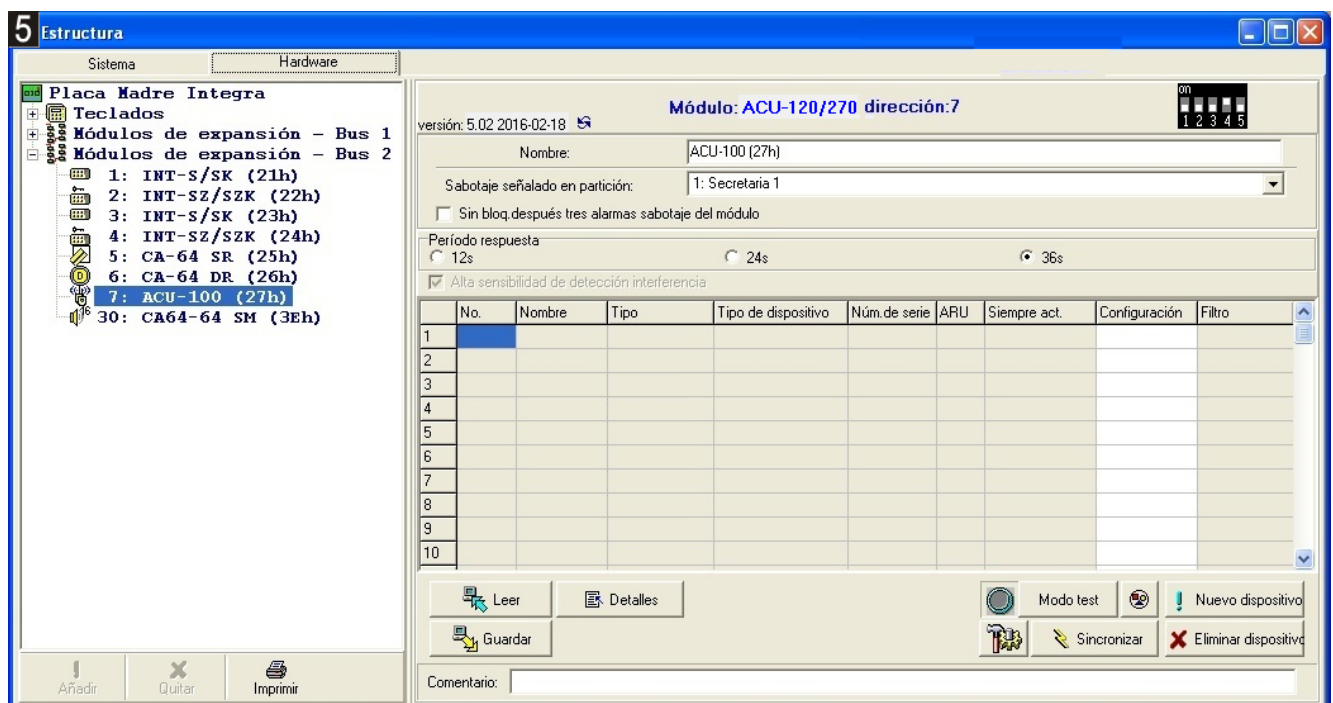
5 Estructura

Sistema
Hardware

Placa Madre Integra
Teclados
Módulos de expansión – Bus 1
Módulos de expansión – Bus 2
1: INT-S/SK (21h)
2: INT-SZ/SZK (22h)
3: INT-S/SK (23h)
4: INT-SZ/SZK (24h)
5: CA-64 SR (25h)
6: CA-64 DR (26h)
7: ACU-100 (27h)
30: CA64-64 SM (3Eh)

Añadir
Quitar
Imprimir

versión: 5.02 2016-02-18
Módulo: ACU-120/270 dirección:7
on
1 2 3 4 5

Nombre: ACU-100 (27h)
Sabotaje señalado en partición: 1: Secretaria 1
Sin bloq.después tres alarmas sabotaje del módulo

Período respuesta
12s
24s
36s
Alta sensibilidad de detección interferencia

| | No. | Nombre | Tipo | Tipo de dispositivo | Núm.de serie | ARU | Siempre act. | Configuración | Filtro |
|---|---|---|---|---|---|---|---|---|---|
| 1 | | | | | | | | | |
| 2 | | | | | | | | | |
| 3 | | | | | | | | | |
| 4 | | | | | | | | | |
| 5 | | | | | | | | | |
| 6 | | | | | | | | | |
| 7 | | | | | | | | | |
| 8 | | | | | | | | | |
| 9 | | | | | | | | | |
| 10 | | | | | | | | | |

Leer
Detalles
Guardar
Modo test
Nuevo dispositivo
Sincronizar
Eliminar dispositivo

Comentario: